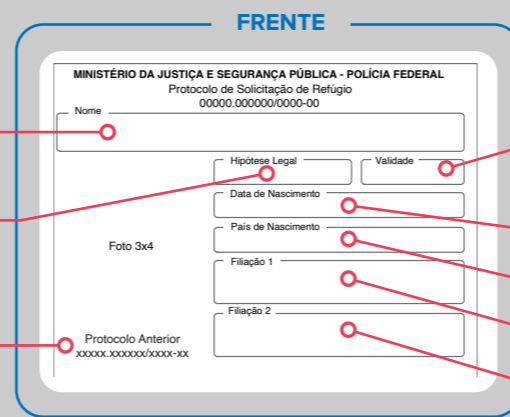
FRENTE

MINISTÉRIO DA JUSTIÇA E SEGURANÇA PÚBLICA - POLÍCIA FEDERAL
Protocolo de Solicitação de Refúgio
00000.000000/0000-00

Nome

Hipótese Legal

Validade

Data de Nascimento

Foto 3x4

País de Nascimento

Filiação 1

Filiação 2

Protocolo Anterior
xxxxx.xxxxxx/xxxx-xx